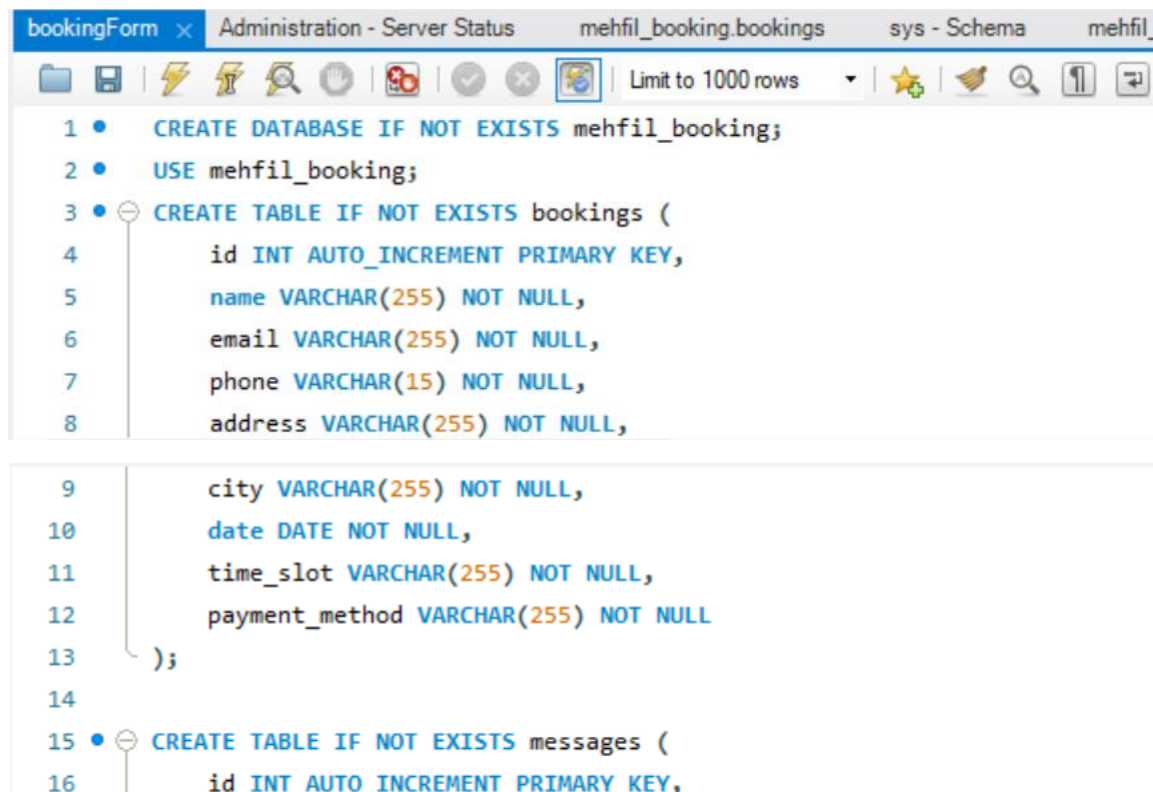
bookingForm × Administration - Server Status mehfil_booking.bookings sys - Schema mehfil_

Limit to 1000 rows

1 CREATE DATABASE IF NOT EXISTS mehfil_booking;
2 USE mehfil_booking;
3 CREATE TABLE IF NOT EXISTS bookings (
4 id INT AUTO_INCREMENT PRIMARY KEY,
5 name VARCHAR(255) NOT NULL,
6 email VARCHAR(255) NOT NULL,
7 phone VARCHAR(15) NOT NULL,
8 address VARCHAR(255) NOT NULL,

9 city VARCHAR(255) NOT NULL,
10 date DATE NOT NULL,
11 time_slot VARCHAR(255) NOT NULL,
12 payment_method VARCHAR(255) NOT NULL
13 );
14
15 CREATE TABLE IF NOT EXISTS messages (
16 id INT AUTO_INCREMENT PRIMARY KEY,